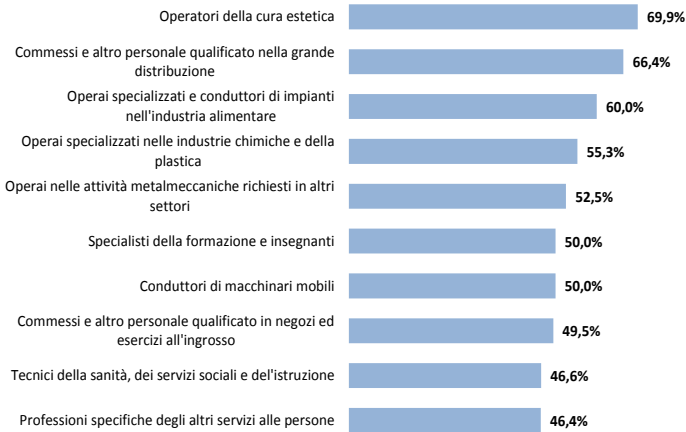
Operatori della cura estetica 69,9%

Commessi e altro personale qualificato nella grande distribuzione 66,4%

Operai specializzati e conduttori di impianti nell'industria alimentare 60,0%

Operai specializzati nelle industrie chimiche e della plastica 55,3%

Operai nelle attività metalmeccaniche richiesti in altri settori 52,5%

Specialisti della formazione e insegnanti 50,0%

Conduttori di macchinari mobili 50,0%

Commessi e altro personale qualificato in negozi ed esercizi all'ingrosso 49,5%

Tecnici della sanità, dei servizi sociali e del'istruzione 46,6%

Professioni specifiche degli altri servizi alle persone 46,4%